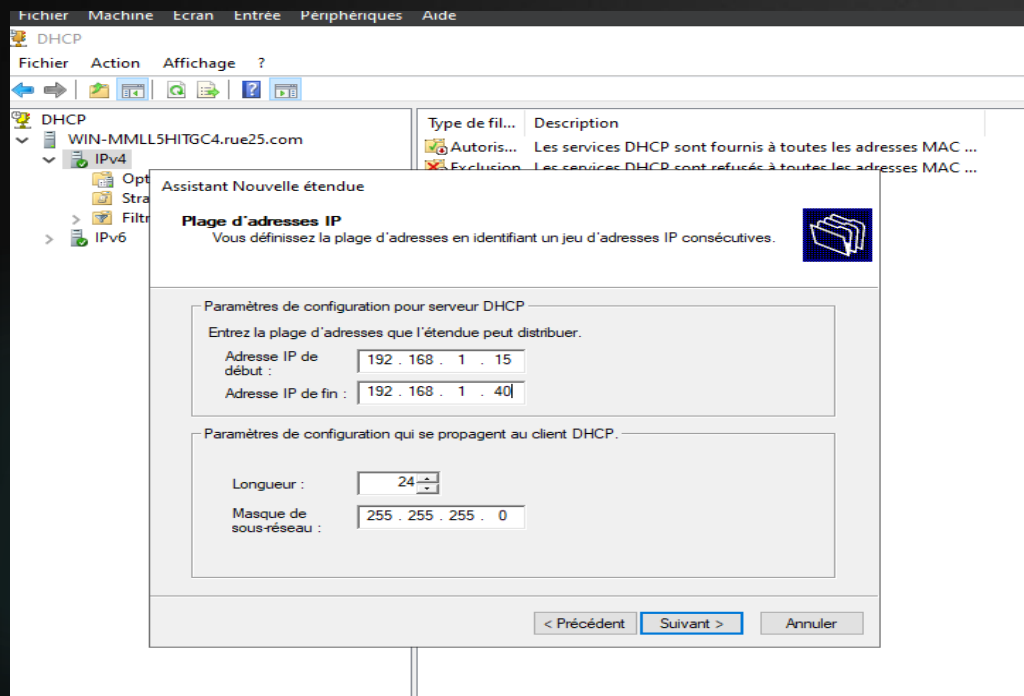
Fichier Machine Ecran Entrée Périphériques Aide

DHCP

Fichier Action Affichage ?

DHCP
WIN-MMLL5HITGC4.rue25.com
IPv4
Opt
Stra
Filtr
IPv6

Type de fil... Description
Autoris... Les services DHCP sont fournis à toutes les adresses MAC ...
Exclusion Les services DHCP sont refusés à toutes les adresses MAC ...

Assistant Nouvelle étendue

Plage d'adresses IP
Vous définissez la plage d'adresses en identifiant un jeu d'adresses IP consécutives.

Paramètres de configuration pour serveur DHCP
Entrez la plage d'adresses que l'étendue peut distribuer.
Adresse IP de début : 192 . 168 . 1 . 15
Adresse IP de fin : 192 . 168 . 1 . 40

Paramètres de configuration qui se propagent au client DHCP.
Longueur : 24
Masque de sous-réseau : 255 . 255 . 255 . 0

< Précédent Suivant > Annuler